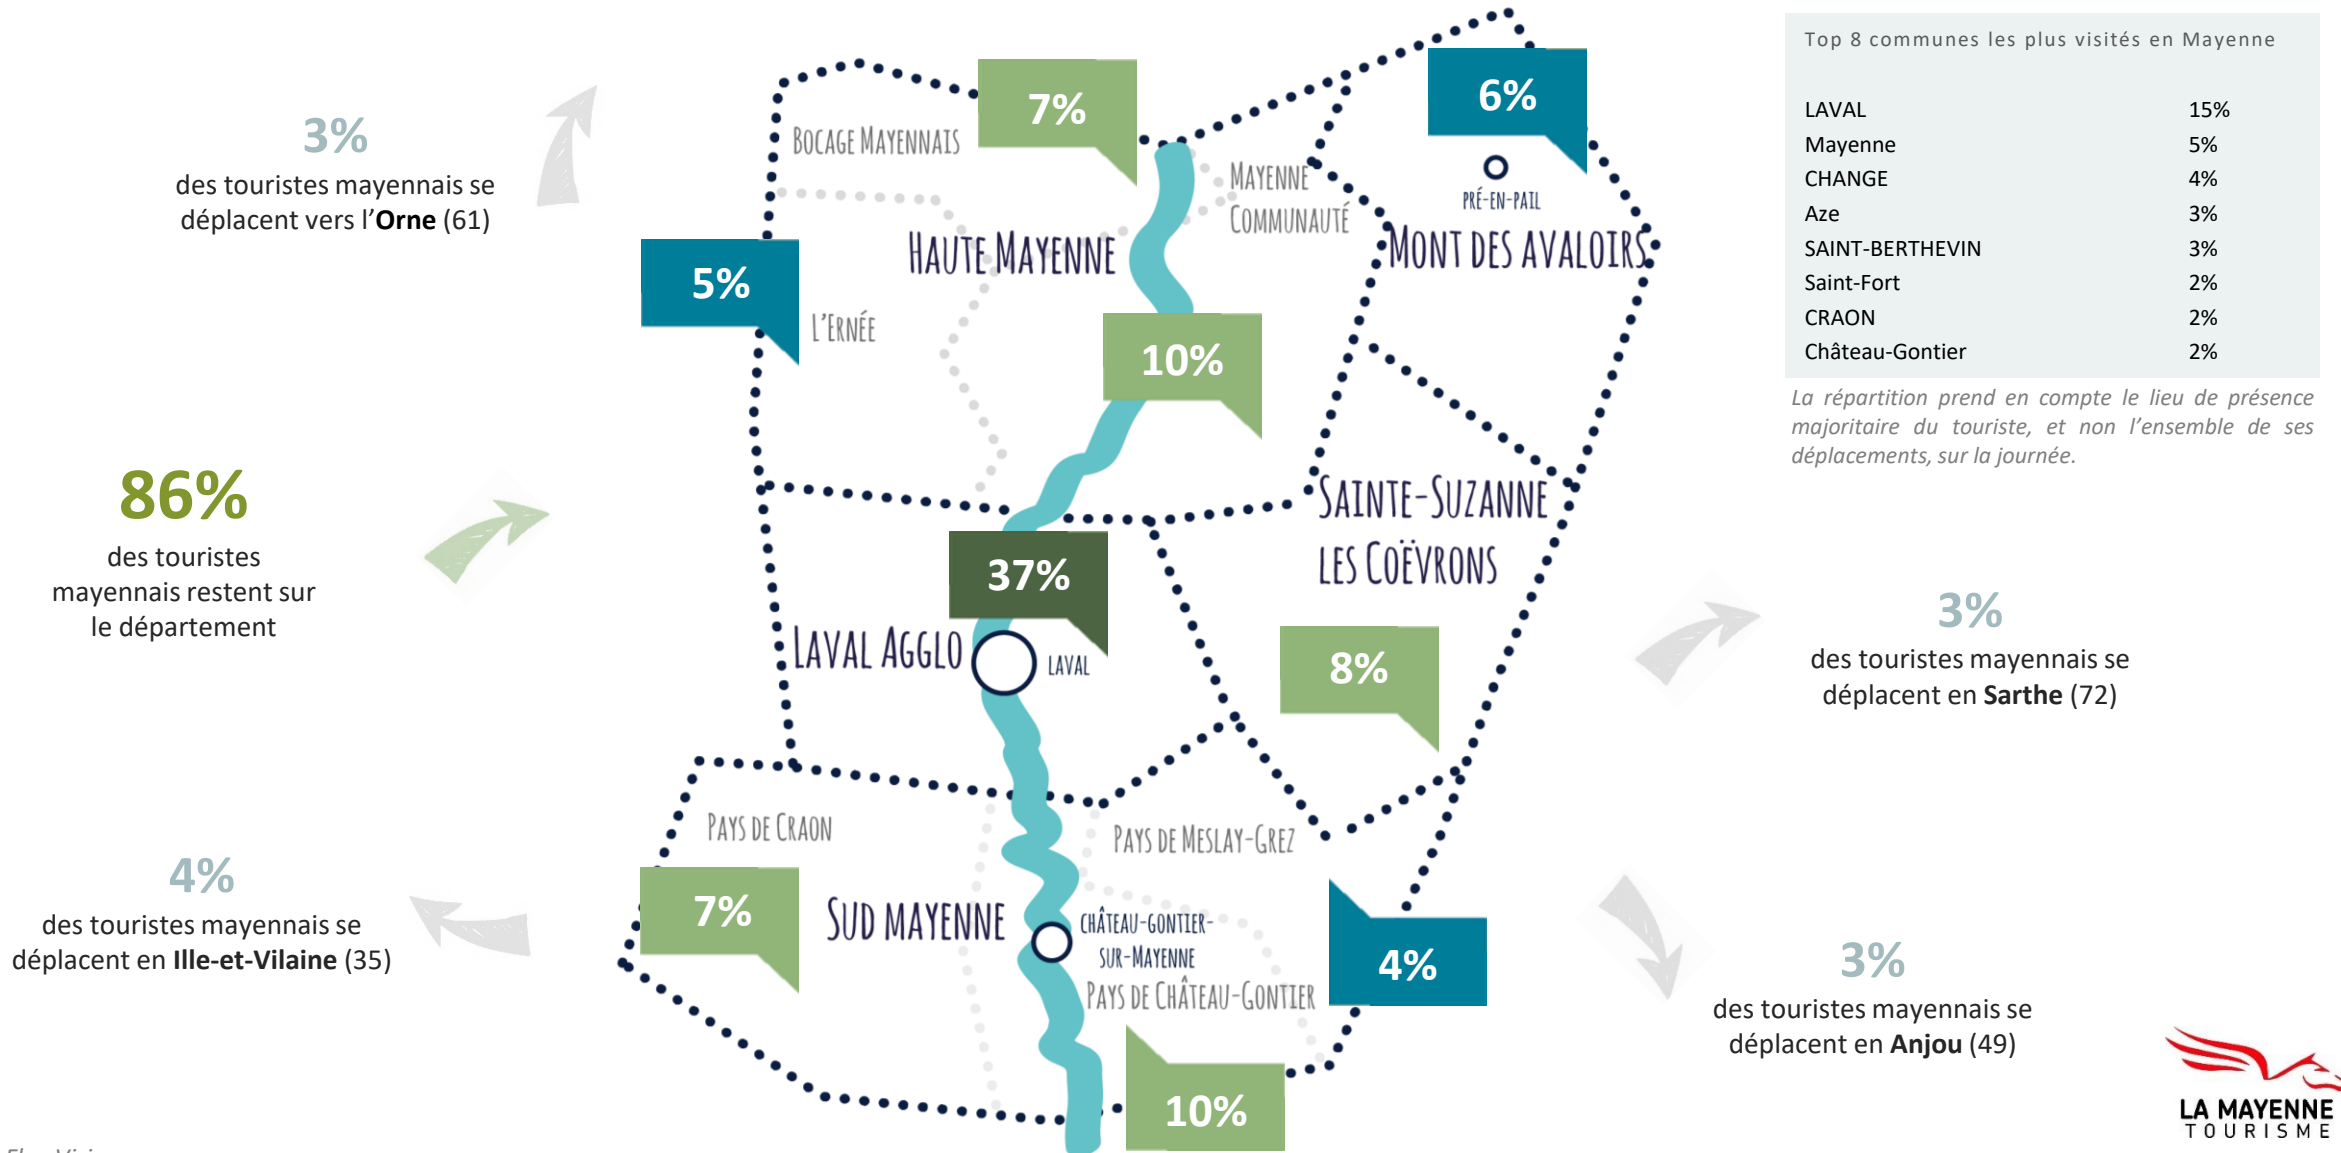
3%
des touristes mayennais se déplacent vers l'Orne (61)

86%
des touristes mayennais restent sur le département

4%
des touristes mayennais se déplacent en Ille-et-Vilaine (35)

7%
Bocage Mayennais
5%
L'Ernée
Haute Mayenne
Mayenne Communauté
6%
Pré-en-Pail
Mont des Avaloirs
10%
Sainte-Suzanne les Coëvrons
37%
Laval Agglo
Laval
8%
Pays de Craon
Pays de Meslay-Grez
7%
Sud Mayenne
Château-Gontier-sur-Mayenne
Pays de Château-Gontier
4%
10%

Top 8 communes les plus visités en Mayenne

| | |
|---|---|
| LAVAL | 15% |
| Mayenne | 5% |
| CHANGE | 4% |
| Aze | 3% |
| SAINT-BERTHEVIN | 3% |
| Saint-Fort | 2% |
| CRAON | 2% |
| Château-Gontier | 2% |

La répartition prend en compte le lieu de présence majoritaire du touriste, et non l'ensemble de ses déplacements, sur la journée.

3%
des touristes mayennais se déplacent en Sarthe (72)

3%
des touristes mayennais se déplacent en Anjou (49)

LA MAYENNE TOURISME

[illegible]